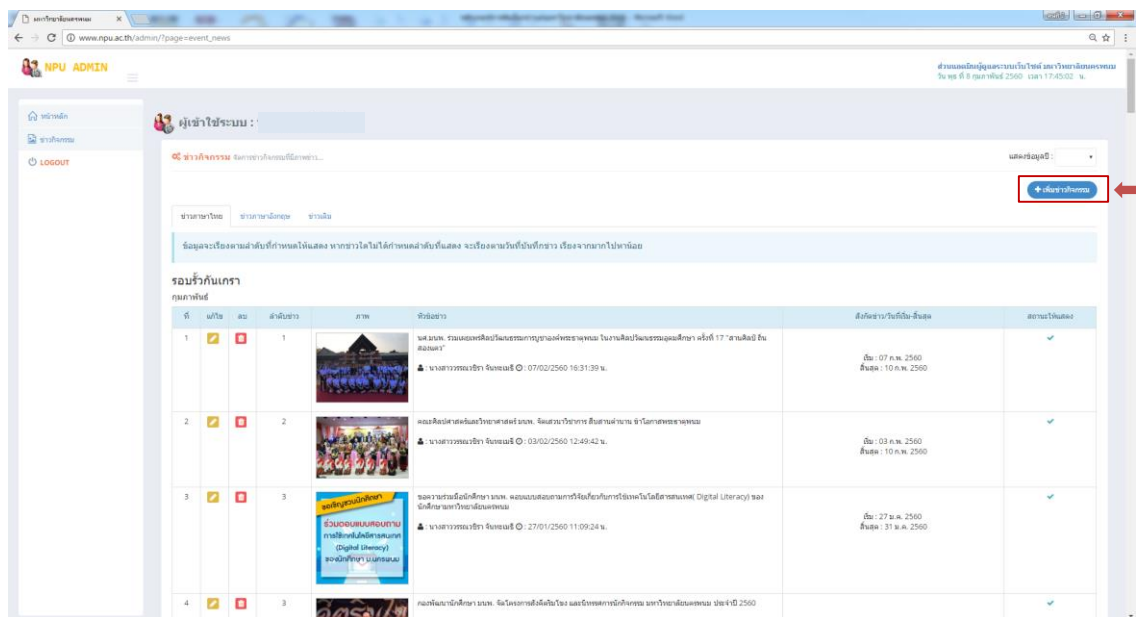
มหาวิทยาลัยนครพนม

www.npu.ac.th/admin/?page=event_news

NPU ADMIN

ส่วนแอดมินผู้ดูแลระบบเว็บไซต์ มหาวิทยาลัยนครพนม
วัน พุธ ที่ 8 กุมภาพันธ์ 2560 เวลา 17:45:02 น.

หน้าหลัก
ข่าวกิจกรรม
LOGOUT

ผู้เข้าใช้ระบบ :

ข่าวกิจกรรม จัดการข่าวกิจกรรมมีภาพข่าว...

แสดงข้อมูลปี :

+ เพิ่มข่าวกิจกรรม

ข่าวภาษาไทย ข่าวภาษาอังกฤษ ข่าวเด่น

ข้อมูลจะเรียงตามลำดับที่กำหนดให้แสดง หากข่าวใดไม่ได้กำหนดลำดับที่แสดง จะเรียงตามวันที่บันทึกข่าว เรียงจากมากไปหาน้อย

รอบรั้วกันเกรา
กุมภาพันธ์

| ที่ | แก้ไข | ลบ | ลำดับข่าว | ภาพ | หัวข้อข่าว | สังกัดข่าว/วันที่เริ่ม-สิ้นสุด | สถานะให้แสดง |
|---|---|---|---|---|---|---|---|
| 1 | | | 1 | | นศ.มนพ. ร่วมเผยแพร่ศิลปวัฒนธรรมการบูชาองค์พระธาตุพนม ในงานศิลปวัฒนธรรมอุดมศึกษา ครั้งที่ 17 "สานศิลป์ ถิ่นสอนพร" นางสาววรรณวชิรา จันทะเมธี 07/02/2560 16:31:39 น. | เริ่ม : 07 ก.พ. 2560 สิ้นสุด : 10 ก.พ. 2560 | ✔ |
| 2 | | | 2 | | คณะศิลปศาสตร์และวิทยาศาสตร์ มนพ. จัดเสวนาวิชาการ สืบสานตำนาน ข้าโอกาสพระธาตุพนม นางสาววรรณวชิรา จันทะเมธี 03/02/2560 12:49:42 น. | เริ่ม : 03 ก.พ. 2560 สิ้นสุด : 10 ก.พ. 2560 | ✔ |
| 3 | | | 3 | ขอเชิญชวนนักศึกษา ร่วมตอบแบบสอบถาม การใช้เทคโนโลยีสารสนเทศ (Digital Literacy) ของนักศึกษา ม.นครพนม | ขอความร่วมมือนักศึกษา มนพ. ตอบแบบสอบถามการวิจัยเกี่ยวกับการใช้เทคโนโลยีสารสนเทศ( Digital Literacy) ของนักศึกษามหาวิทยาลัยนครพนม นางสาววรรณวชิรา จันทะเมธี 27/01/2560 11:09:24 น. | เริ่ม : 27 ม.ค. 2560 สิ้นสุด : 31 ม.ค. 2560 | ✔ |
| 4 | | | 3 | | กองพัฒนานักศึกษา มนพ. จัดโครงการสังคีตศิลป์ไทย และนิทรรศการนักกิจกรรม มหาวิทยาลัยนครพนม ประจำปี 2560 | | ✔ |